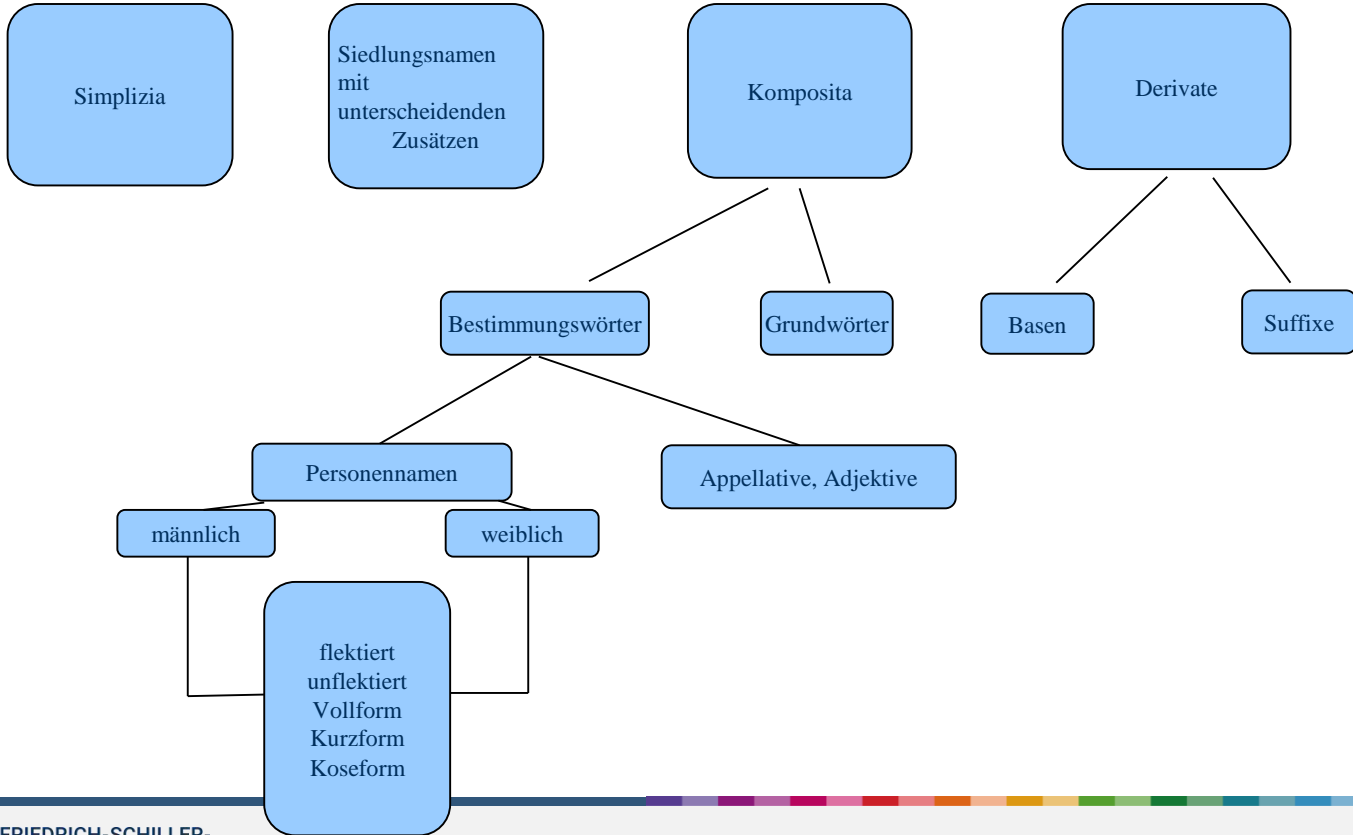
Simplizia

Siedlungsnamen mit unterscheidenden Zusätzen

Komposita

Derivate

Bestimmungswörter

Grundwörter

Basen

Suffixe

Personennamen

Appellative, Adjektive

männlich

weiblich

flektiert
unflektiert
Vollform
Kurzform
Koseform

FRIEDRICH-SCHILLER-